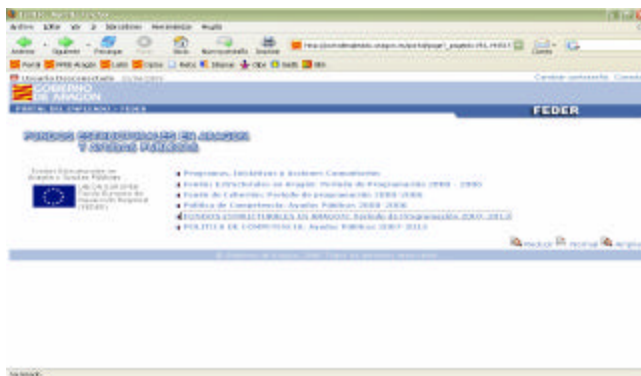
Archivo Editar Ver Ir Marcadores Herramientas Ayuda

Anterior Siguiente Recargar Detener Inicio

Portal Aragón Latín Diario Intranet Ope Sede

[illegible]

Cambiar contraseña Conectar

GOBIERNO DE ARAGON

FEDER

FONDOS ESTRUCTURALES EN ARAGON Y AYUDAS PÚBLICAS

Fondos Estructurales en Aragón y Ayudas Públicas

UNION EUROPEA Fondo Europeo de Desarrollo Regional (FEDER)

Programas, Iniciativas y Acciones Comunitarias

Fondos Estructurales en Aragón: Periodo de Programación 2000 - 2006

Fondo de Cohesión: Periodo de programación 2000-2006

Política de Competencia: Ayudas Públicas 2000-2006

FONDOS ESTRUCTURALES EN ARAGON: Periodo de Programación 2007- 2013

POLITICA DE COMPETENCIA: Ayudas Públicas 2007-2013

Inicio Imprimir Ampliar

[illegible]

Terminado